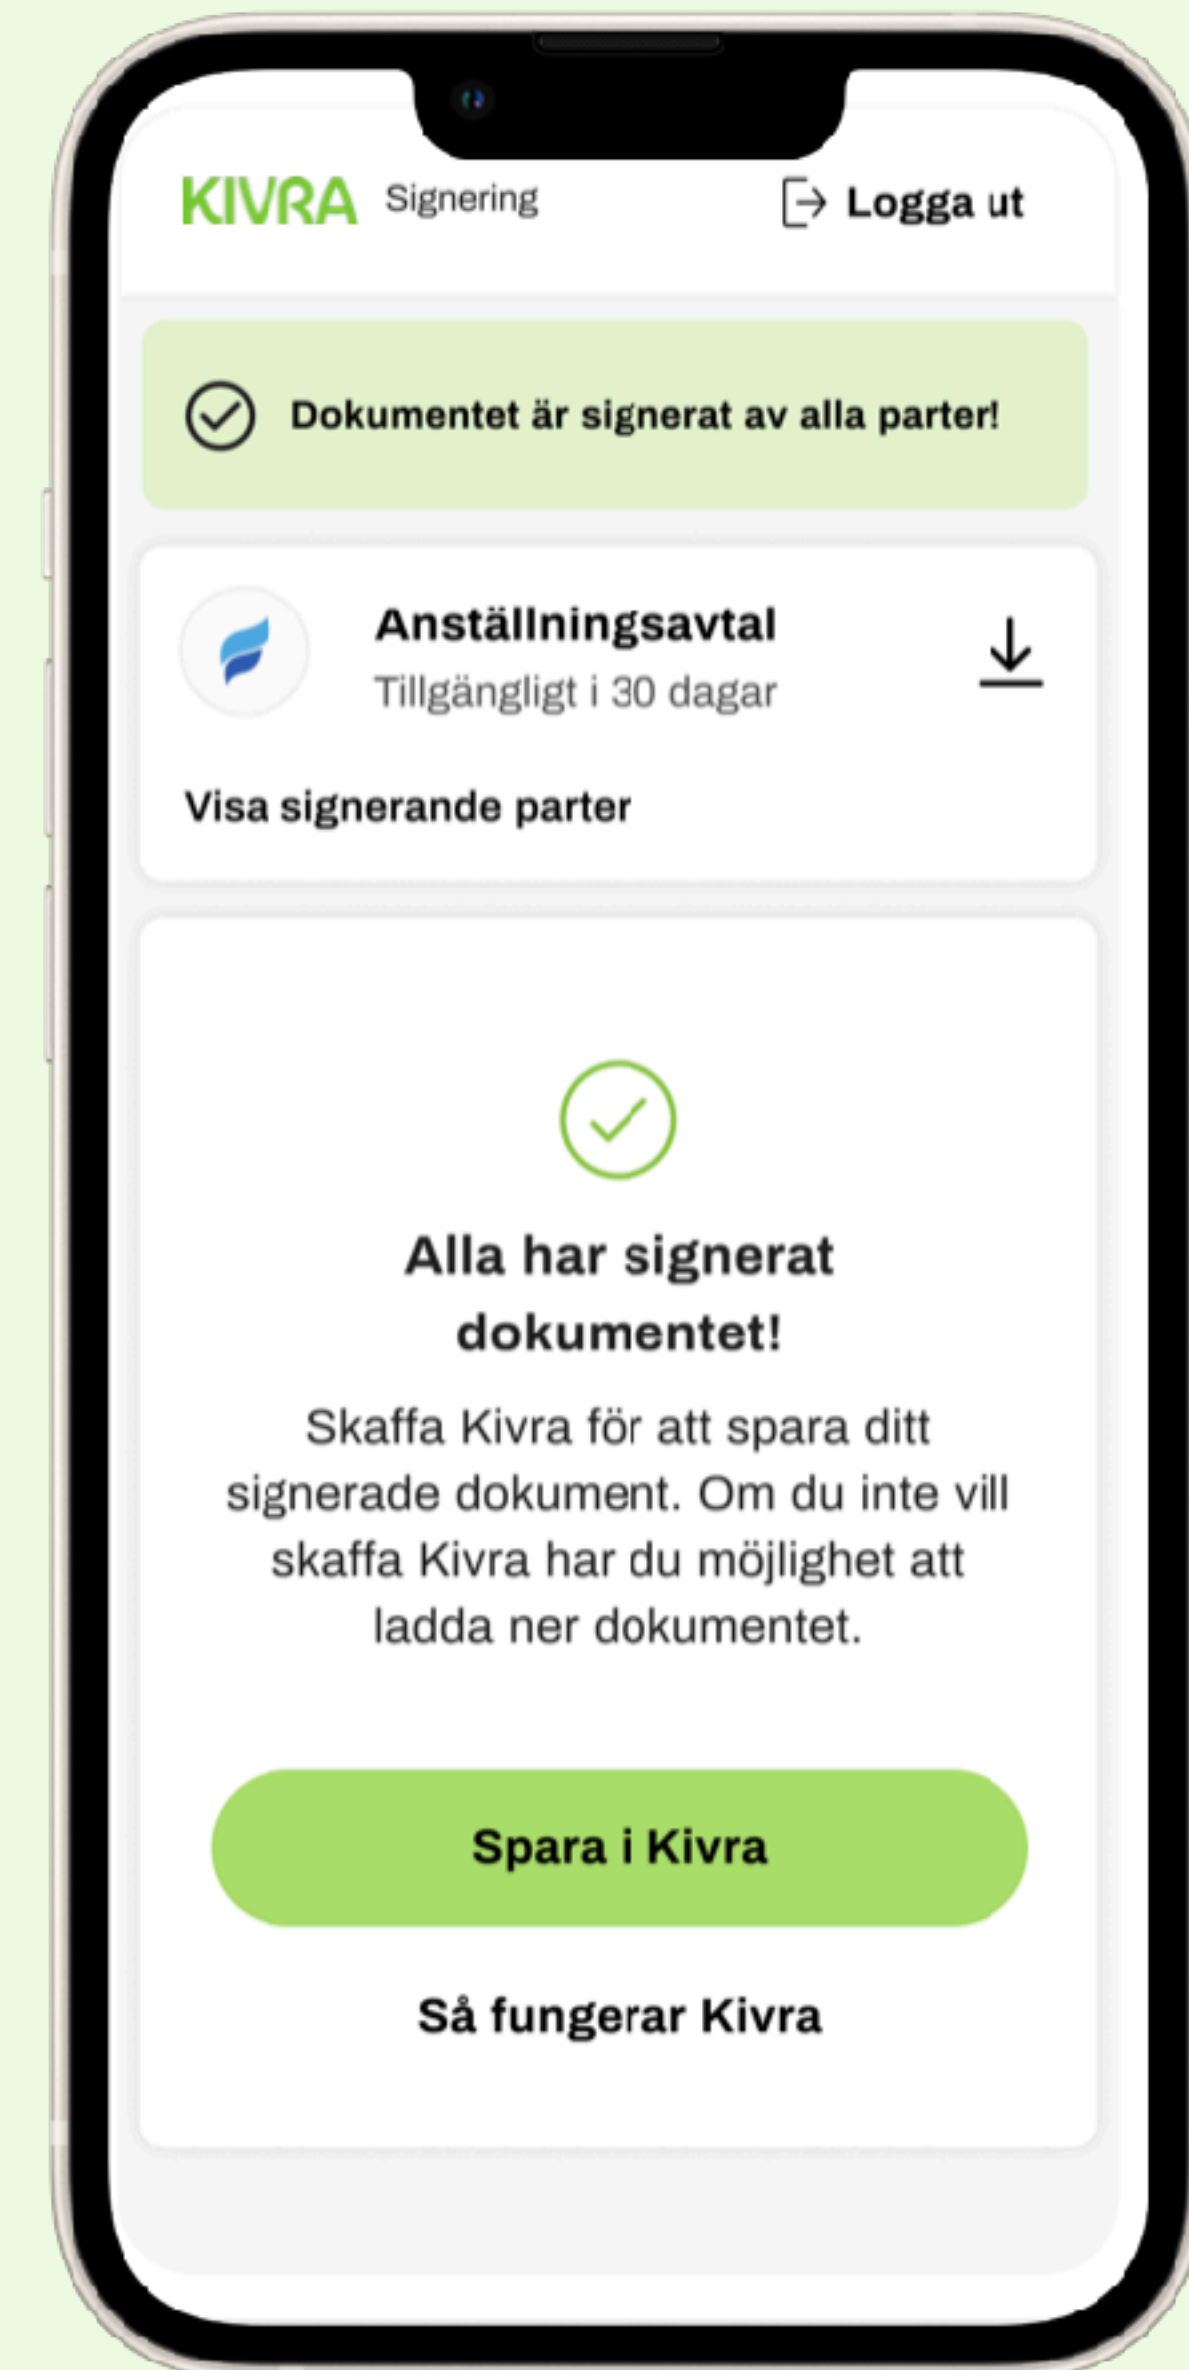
KIVRA Signering

Logga ut

Dokumentet är signerat av alla parter!

Anställningsavtal
Tillgängligt i 30 dagar

Visa signerande parter

Alla har signerat dokumentet!

Skaffa Kivra för att spara ditt signerade dokument. Om du inte vill skaffa Kivra har du möjlighet att ladda ner dokumentet.

Spara i Kivra

Så fungerar Kivra